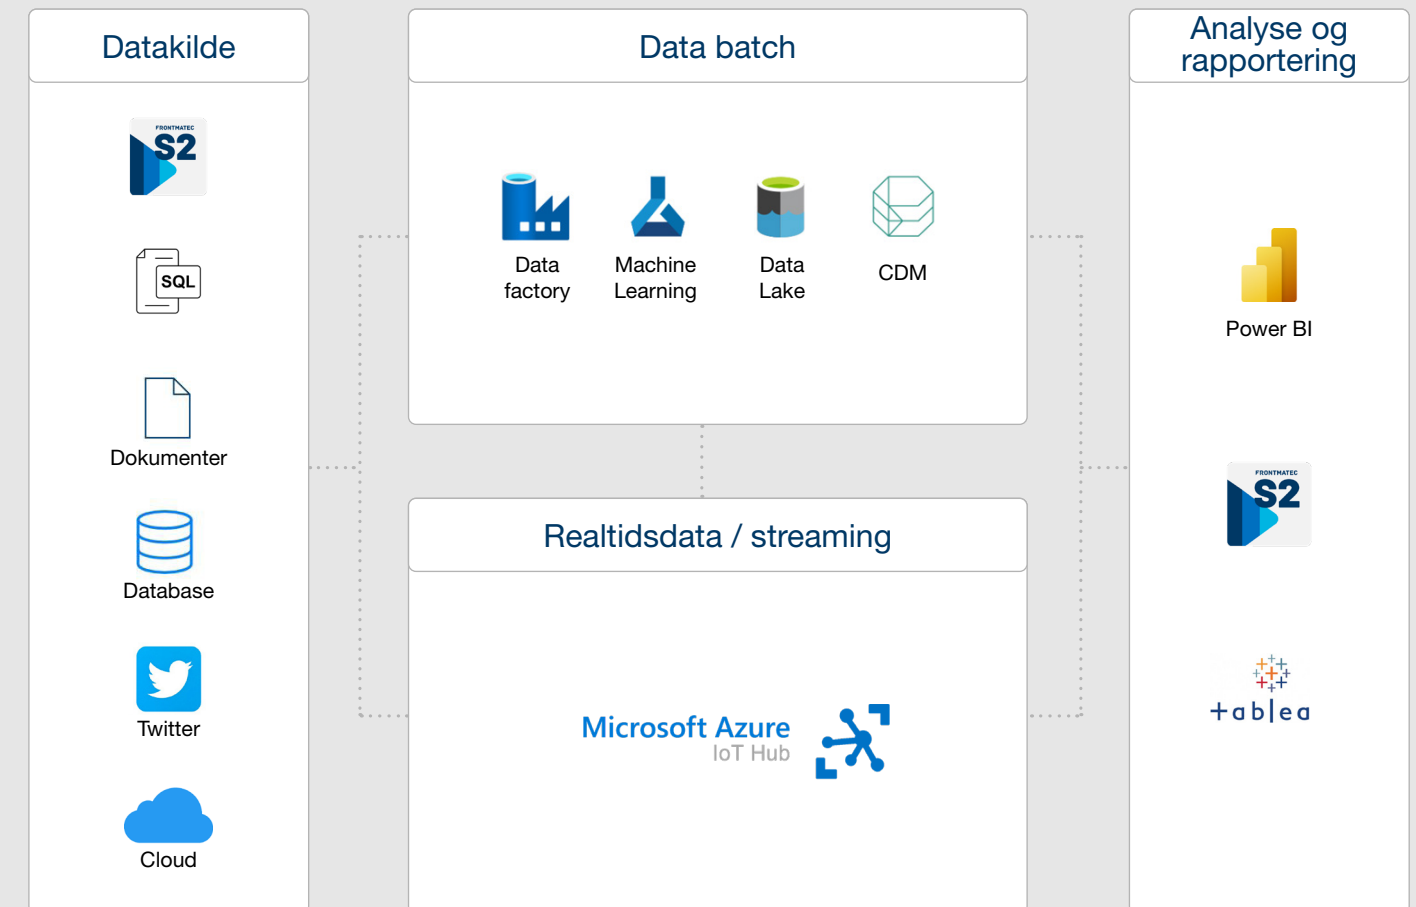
Datakilde

FRONTMATEC S2

SQL

Dokumenter

Database

Twitter

Cloud

Data batch

Data factory

Machine Learning

Data Lake

CDM

Realtidsdata / streaming

Microsoft Azure IoT Hub

Analyse og rapportering

Power BI

FRONTMATEC S2

+ableau